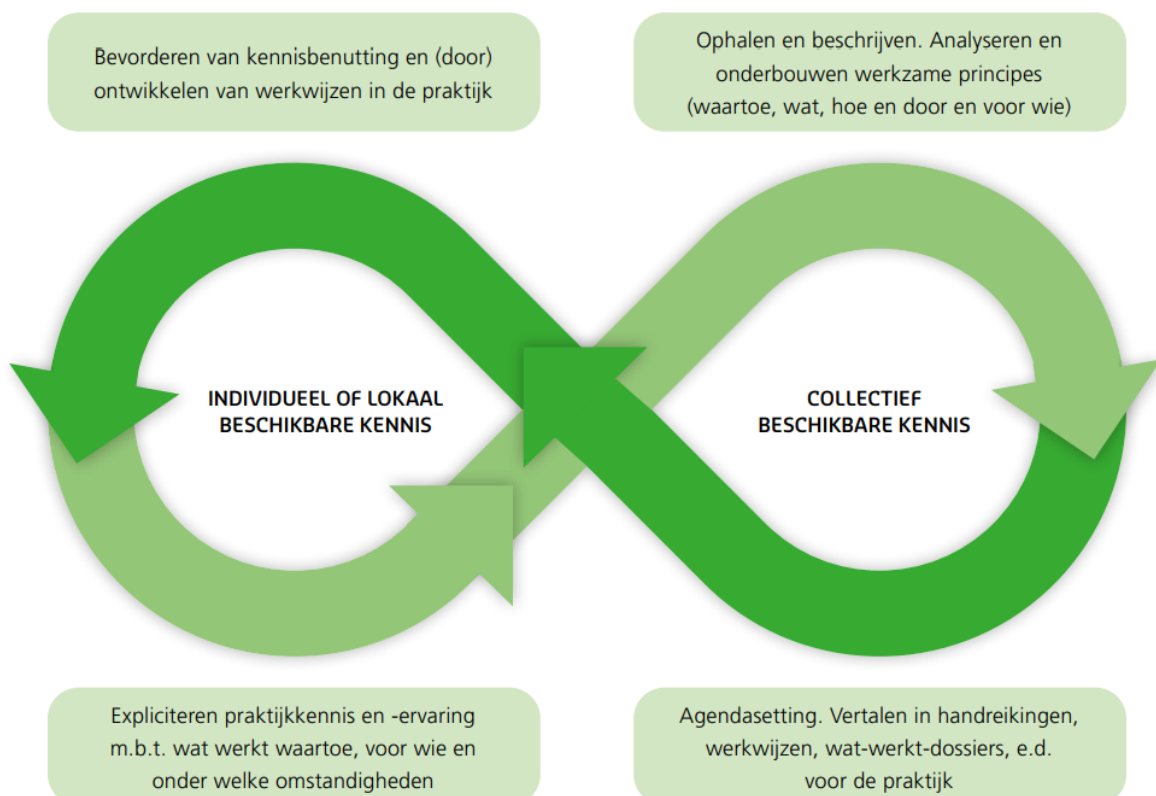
Bevorderen van kennisbenutting en (door) ontwikkelen van werkwijzen in de praktijk

Ophalen en beschrijven. Analyseren en onderbouwen werkzame principes (waartoe, wat, hoe en door en voor wie)

INDIVIDUEEL OF LOKAAL BESCHIKBARE KENNIS

COLLECTIEF BESCHIKBARE KENNIS

Expliciteren praktijkkennis en -ervaring m.b.t. wat werkt waartoe, voor wie en onder welke omstandigheden

Agendasetting. Vertalen in handreikingen, werkwijzen, wat-werkt-dossiers, e.d. voor de praktijk